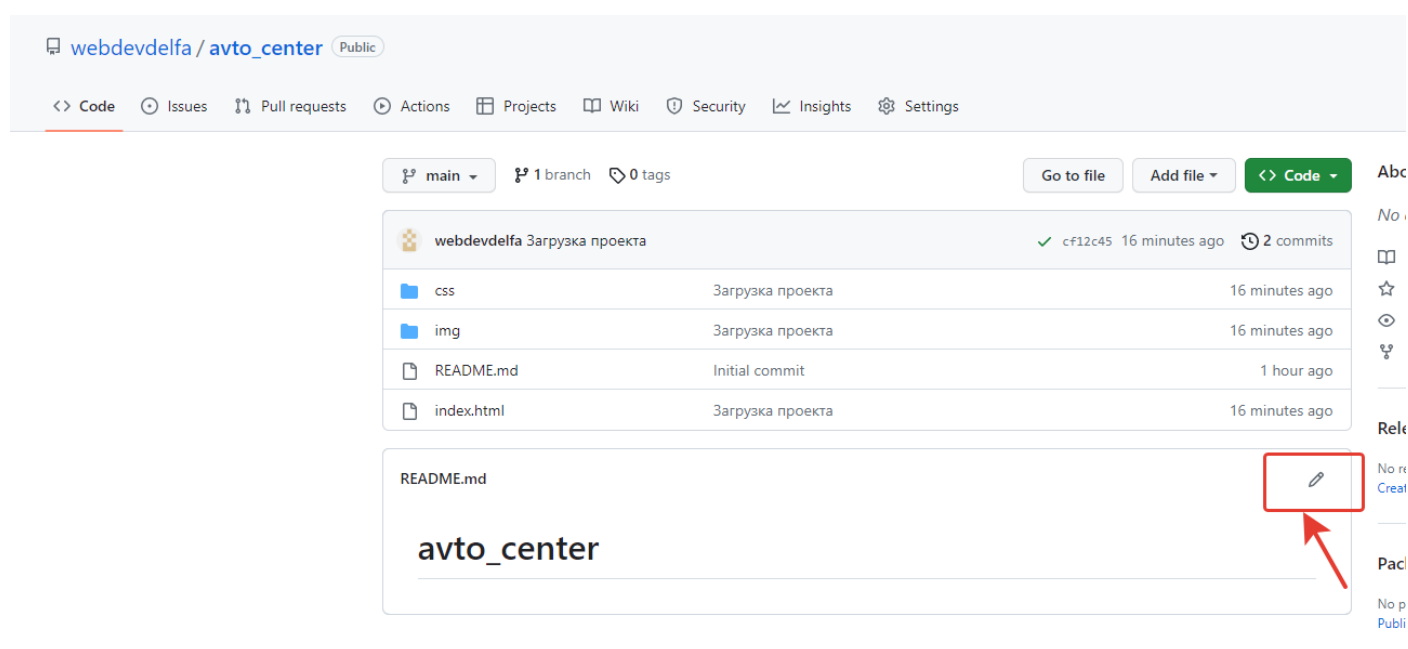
webdevdelfa / avto_center Public

<> Code Issues Pull requests Actions Projects Wiki Security Insights Settings

main 1 branch 0 tags Go to file Add file <> Code

webdevdelfa Загрузка проекта ✓ cf12c45 16 minutes ago 2 commits

| | | |
|---|---|---|
| css | Загрузка проекта | 16 minutes ago |
| img | Загрузка проекта | 16 minutes ago |
| README.md | Initial commit | 1 hour ago |
| index.html | Загрузка проекта | 16 minutes ago |

README.md

avto_center

Abo
No
Rele
No r
Creat
Pacl
No p
Publi